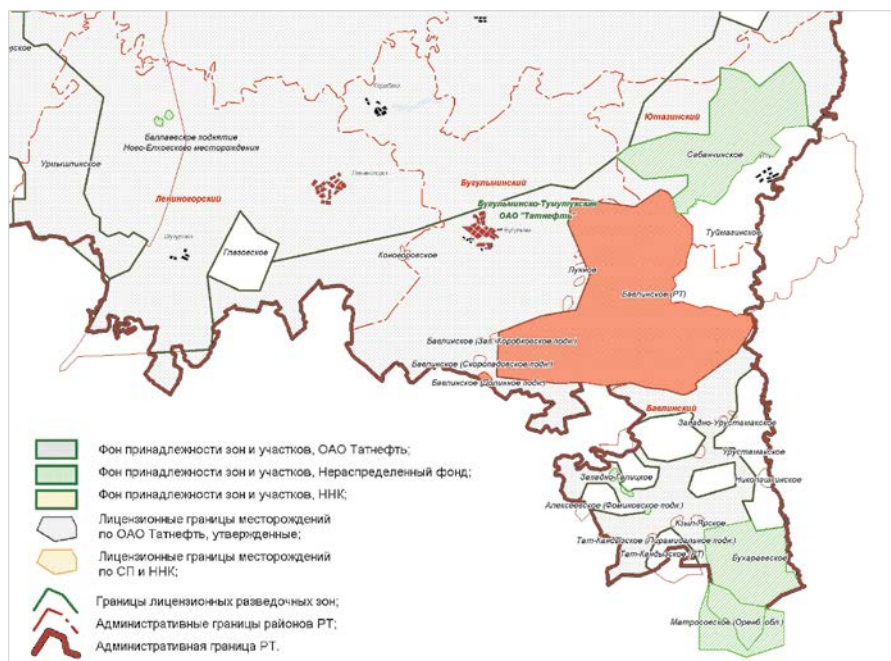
Урсукское

Бавлаевское поднятие
Ново-Елховского месторождения

Урмышлинское

Лениногорский

Шугуровское

Глазовское

Прибой

Ленинградское

Бугульминский

Бугульма

Бугульминско-Тумутукская
ОАО "Татнефть"

Кононовское

Ютазинский

Сабанчинское

Туймазинское

Лукове

Бавлинское (РТ)

Бавлинское (Зай-Каратайское подн.)

Бавлинское (Скороспеловское подн.)

Бавлинское (Долинское подн.)

Бавлинский

Западно-Урустамакское

Урустамакское

Николашкинское

Западно-Галицкое

Алексеевское (Фоминовское подн.)

Кзыл-Ярское

Тат-Кандызское (Пирамидальное подн.)

Тат-Кандызское (РТ)

Бухаревское

Матросовское (Оренб. обл.)

Фон принадлежности зон и участков, ОАО Татнефть;

Фон принадлежности зон и участков, Нераспределенный фонд;

Фон принадлежности зон и участков, ННК;

Лицензионные границы месторождений по ОАО Татнефть, утвержденные;

Лицензионные границы месторождений по СП и ННК;

Границы лицензионных разведочных зон;

Административные границы районов РТ;

Административная граница РТ.